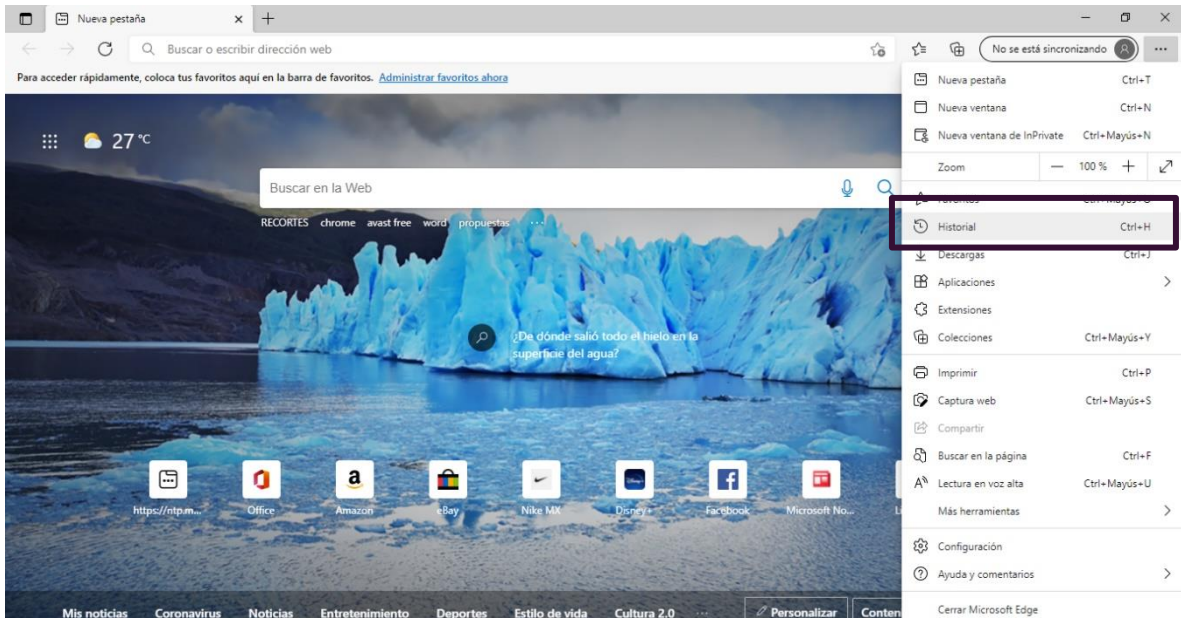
Nueva pestaña

Buscar o escribir dirección web

No se está sincronizando

Para acceder rápidamente, coloca tus favoritos aquí en la barra de favoritos. Administrar favoritos ahora

27 °C

Buscar en la Web

RECORTES chrome avast free word propuestas

¿De dónde salió todo el hielo en la superficie del agua?

https://ntp.m... Office Amazon eBay Nike MX Disney+ Facebook Microsoft No...

Mis noticias Coronavirus Noticias Entretenimiento Deportes Estilo de vida Cultura 2.0 ... Personalizar Conten

Nueva pestaña Ctrl+T
Nueva ventana Ctrl+N
Nueva ventana de InPrivate Ctrl+Mayús+N
Zoom — 100 % +
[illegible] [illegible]
Historial Ctrl+H
Descargas Ctrl+J
Aplicaciones
Extensiones
Colecciones Ctrl+Mayús+Y
Imprimir Ctrl+P
Captura web Ctrl+Mayús+S
Compartir
Buscar en la página Ctrl+F
Lectura en voz alta Ctrl+Mayús+U
Más herramientas
Configuración
Ayuda y comentarios
Cerrar Microsoft Edge